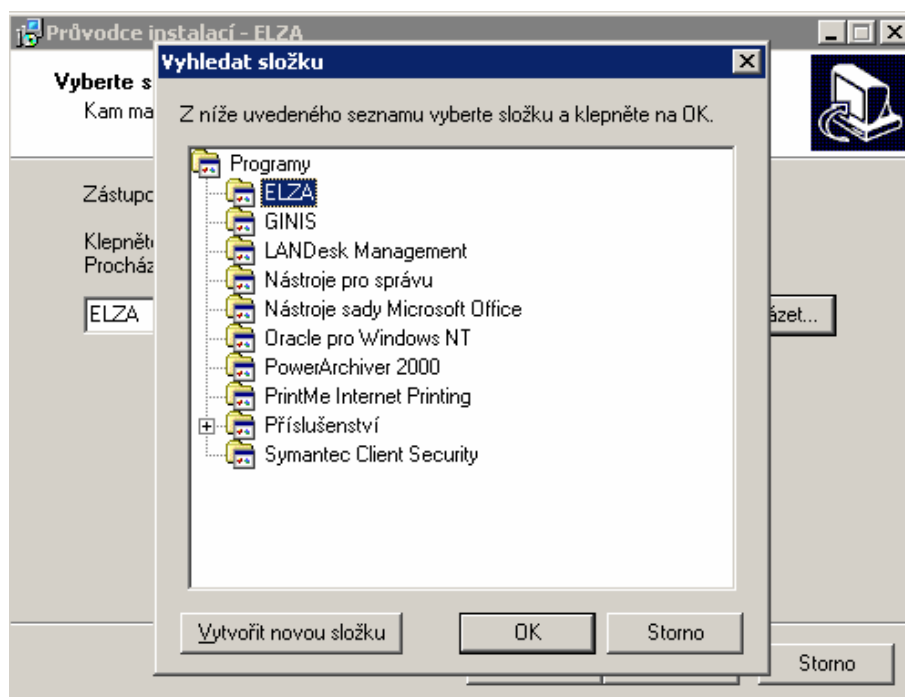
Průvodce instalací - ELZA

Vyberte s
Kam ma

Zástupc

Klepněte
Procház

ELZA

ázet...

Storno

Vyhledat složku

Z níže uvedeného seznamu vyberte složku a klepněte na OK.

Programy
ELZA
GINIS
LANDesk Management
Nástroje pro správu
Nástroje sady Microsoft Office
Oracle pro Windows NT
PowerArchiver 2000
PrintMe Internet Printing
Příslušenství
Symantec Client Security

Vytvořit novou složku
OK
Storno